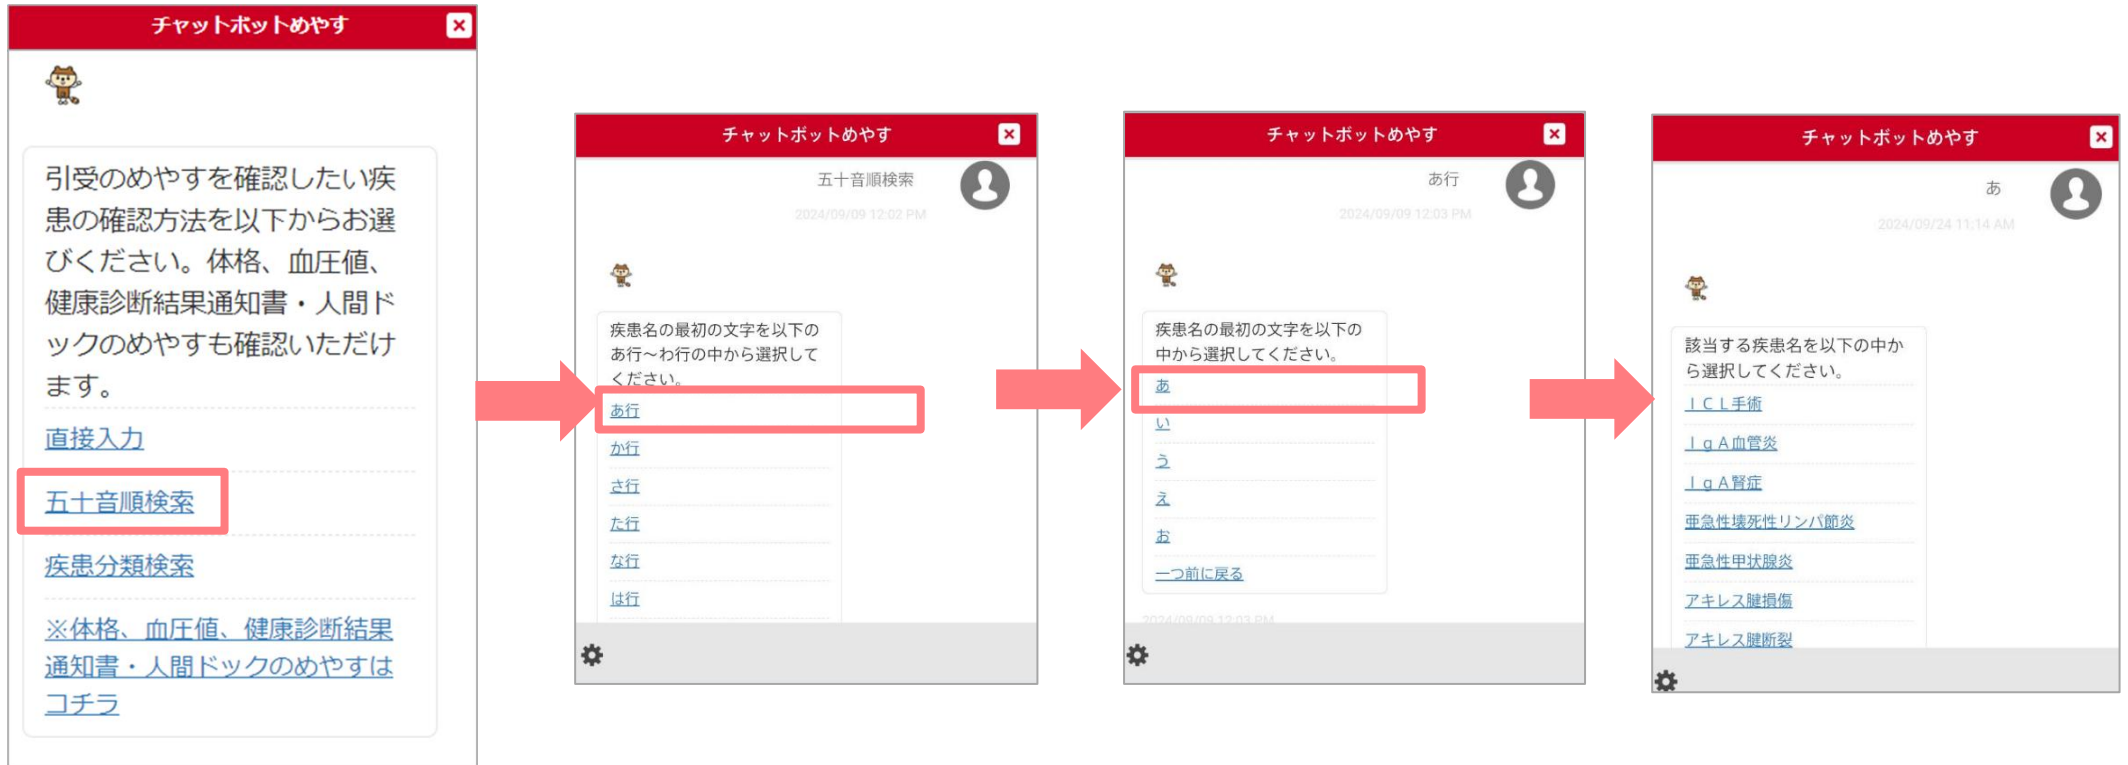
チャットボットめやす

引受のめやすを確認したい疾患の確認方法を以下からお選びください。体格、血圧値、健康診断結果通知書・人間ドックのめやすも確認いただけます。

直接入力

五十音順検索

疾患分類検索

※体格、血圧値、健康診断結果通知書・人間ドックのめやすはコチラ

チャットボットめやす

五十音順検索

2024/09/09 12:02 PM

疾患名の最初の文字を以下のあ行～わ行の中から選択してください。

あ行

か行

さ行

た行

な行

は行

チャットボットめやす

あ行

2024/09/09 12:03 PM

疾患名の最初の文字を以下の中から選択してください。

あ

い

う

え

お

一つ前に戻る

2024/09/09 12:03 PM

チャットボットめやす

あ

2024/09/24 11:14 AM

該当する疾患名を以下の中から選択してください。

ＩＣＬ手術

ＩｇＡ血管炎

ＩｇＡ腎症

亜急性壊死性リンパ節炎

亜急性甲状腺炎

アキレス腱損傷

アキレス腱断裂